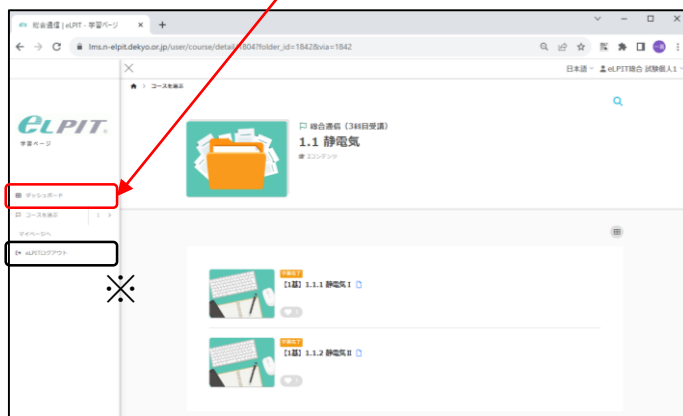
総合通信 | eLPIT - 学習ページ
+
lms.n-elpit.dekyo.or.jp/user/course/detail/1804?folder_id=1842&via=1842
日本語
eLPIT総合 試験個人1
コースを表示
eLPIT
学習ページ
ダッシュボード
コースを表示
マイページへ
eLPITログアウト
※
総合通信（3科目受講）
1.1 静電気
2コンテンツ
未修了
【1基】1.1.1 静電気Ⅰ
未修了
【1基】1.1.2 静電気Ⅱ